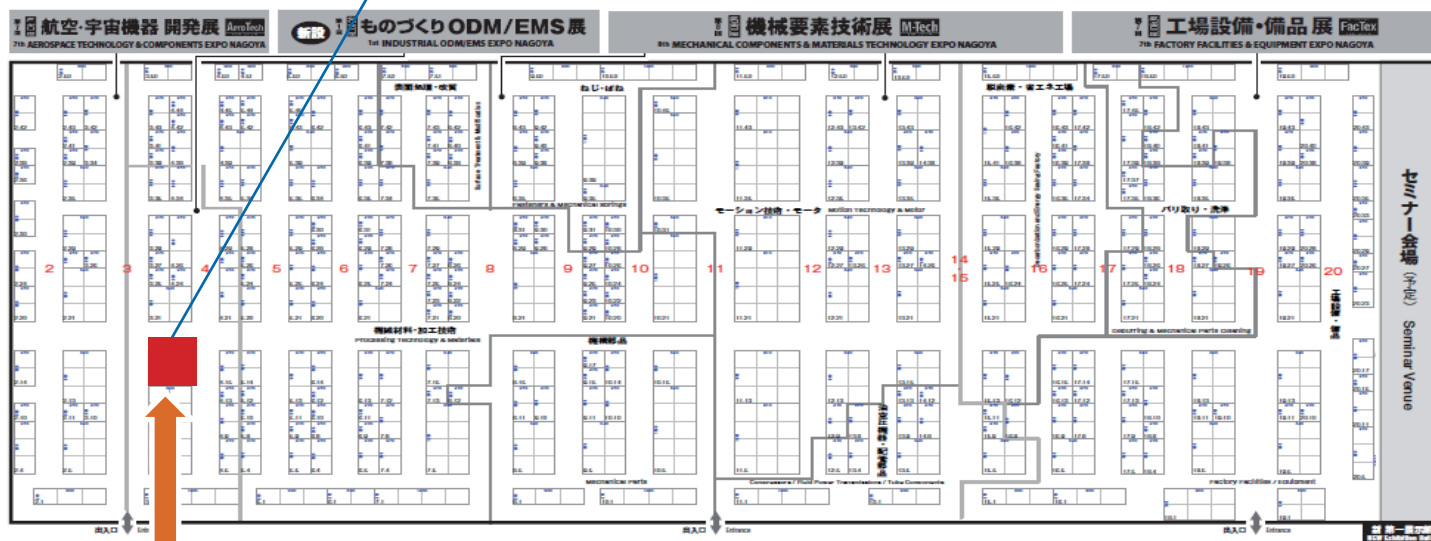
第7回 航空・宇宙機器 開発展 AeroTech
7th AEROSPACE TECHNOLOGY & COMPONENTS EXPO NAGOYA

新設 第1回 ものづくりODM/EMS展
1st INDUSTRIAL ODM/EMS EXPO NAGOYA

第8回 機械要素技術展 M-Tech
8th MECHANICAL COMPONENTS & MATERIALS TECHNOLOGY EXPO NAGOYA

第7回 工場設備・備品 展 FacTex
7th FACTORY FACILITIES & EQUIPMENT EXPO NAGOYA

表面処理・改質

ねじ・ばね

Fasteners & Mechanical springs

モーション技術・モータ Motion Technology & Motor

駆動機・省エネ工場

バリ取り・洗浄

Deburring & Mechanical Parts Cleaning

機械材料・加工技術
Processing Technology & Materials

機械部品

Mechanical Parts

Factory Facilities / Equipment

2 3 4 5 6 7 8 9 10 11 12 13 14 15 16 17 18 19 20

セミナー会場 (予定) Seminar Venue

出入口 Entrance

出入口 Entrance

出入口 Entrance